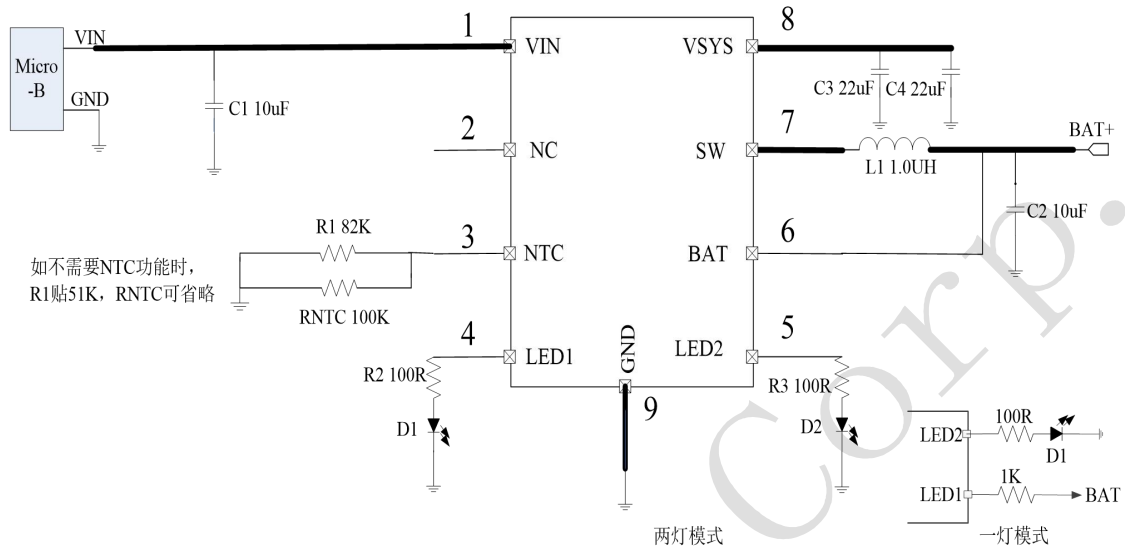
Micro -B
VIN
GND
C1 10uF
1
VIN
2
NC
3
NTC
4
LED1
GND
9
8
VSYS
7
SW
6
BAT
5
LED2
C3 22uF
C4 22uF
L1 1.0UH
BAT+
C2 10uF
R1 82K
如不需要NTC功能时，R1贴51K，RNTC可省略
RNTC 100K
R2 100R
D1
R3 100R
D2
LED2
100R
D1
LED1
1K
BAT
两灯模式
一灯模式
Corp.